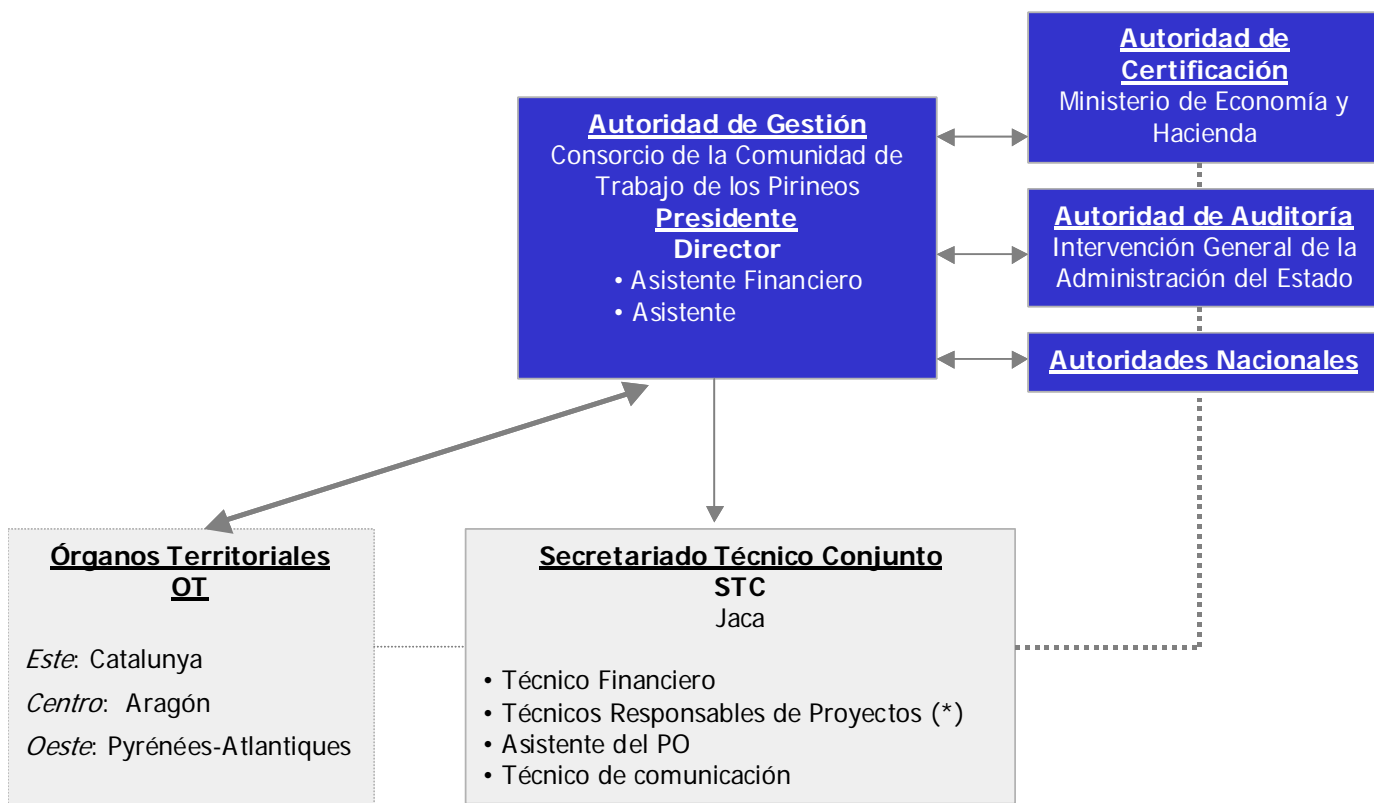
Autoridad de Certificación
Ministerio de Economía y Hacienda

Autoridad de Gestión
Consorcio de la Comunidad de Trabajo de los Pirineos
Presidente
Director
• Asistente Financiero
• Asistente

Autoridad de Auditoría
Intervención General de la Administración del Estado

Autoridades Nacionales

Órganos Territoriales
OT

Este: Catalunya
Centro: Aragón
Oeste: Pyrénées-Atlantiques

Secretariado Técnico Conjunto
STC
Jaca

• Técnico Financiero
• Técnicos Responsables de Proyectos (*)
• Asistente del PO
• Técnico de comunicación